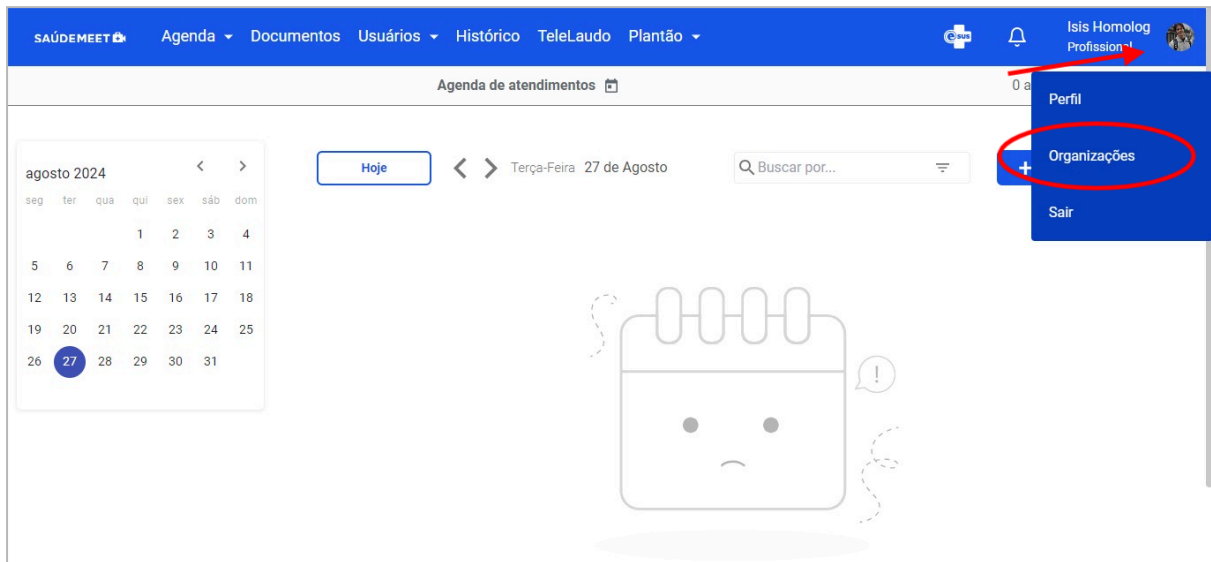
SAÚDEMEET

Agenda Documentos Usuários Histórico TeleLaudo Plantão

Isis Homolog
Profissional

Agenda de atendimentos

0 a

Perfil

Organizações

Sair

agosto 2024

| seg | ter | qua | qui | sex | sáb | dom |
|---|---|---|---|---|---|---|
| | | | 1 | 2 | 3 | 4 |
| 5 | 6 | 7 | 8 | 9 | 10 | 11 |
| 12 | 13 | 14 | 15 | 16 | 17 | 18 |
| 19 | 20 | 21 | 22 | 23 | 24 | 25 |
| 26 | 27 | 28 | 29 | 30 | 31 | |

Hoje

Terça-Feira 27 de Agosto

Buscar por...

+